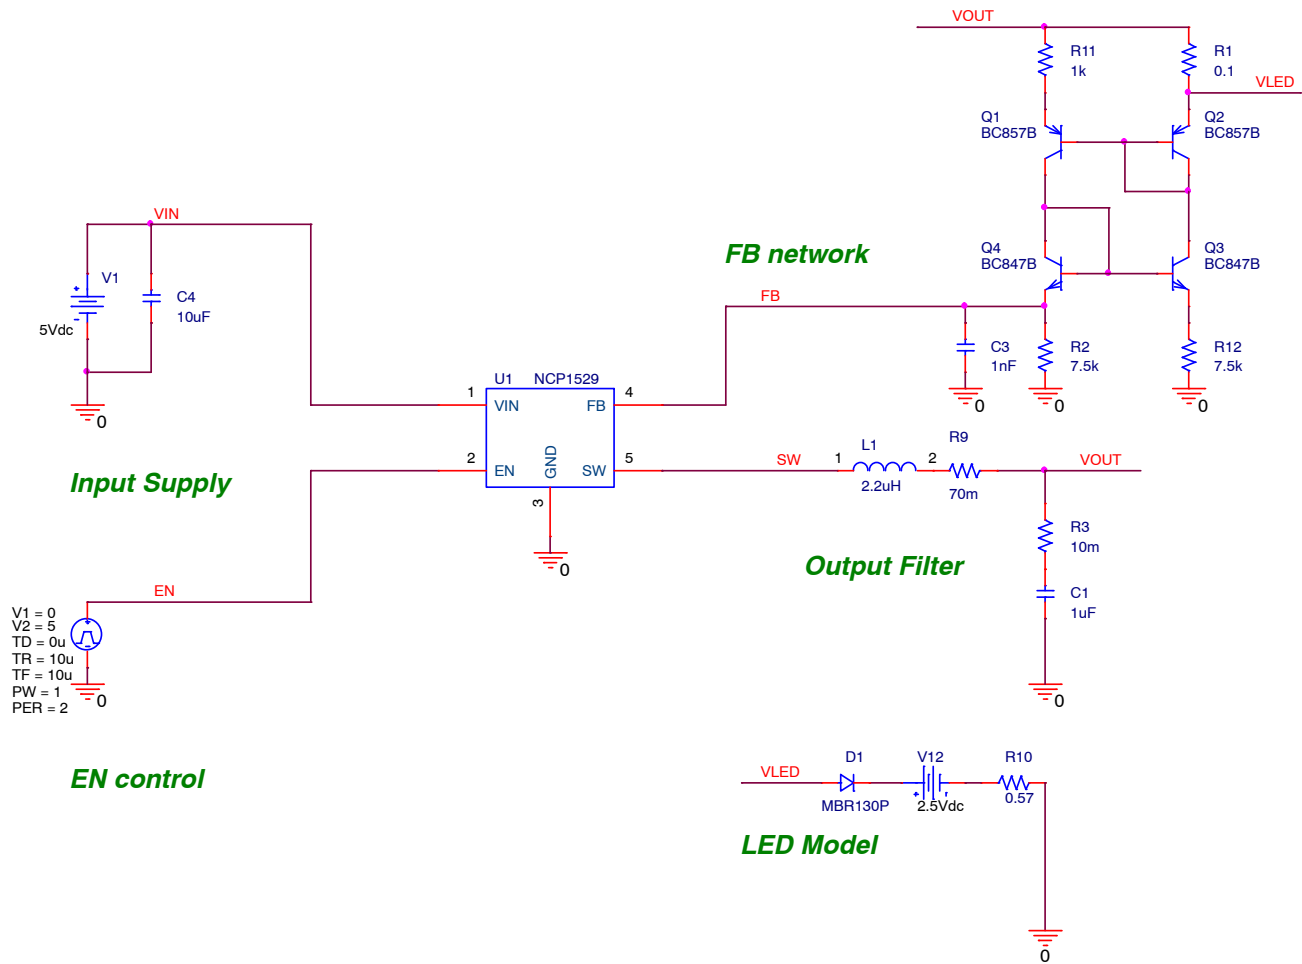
VOUT

R11
1k

R1
0.1

VLED

Q1
BC857B

Q2
BC857B

VIN

V1

C4
10uF

5Vdc

0

Q4
BC847B

Q3
BC847B

FB network

FB

C3
1nF

R2
7.5k

R12
7.5k

0

0

0

U1 NCP1529

1 VIN

FB 4

2 EN

GND

SW 5

3

0

Input Supply

SW

1

L1
2.2uH

2

R9
70m

VOUT

R3
10m

Output Filter

C1
1uF

0

EN

V1 = 0
V2 = 5
TD = 0u
TR = 10u
TF = 10u
PW = 1
PER = 2

0

EN control

VLED

D1
MBR130P

V12
2.5Vdc

R10
0.57

LED Model

0